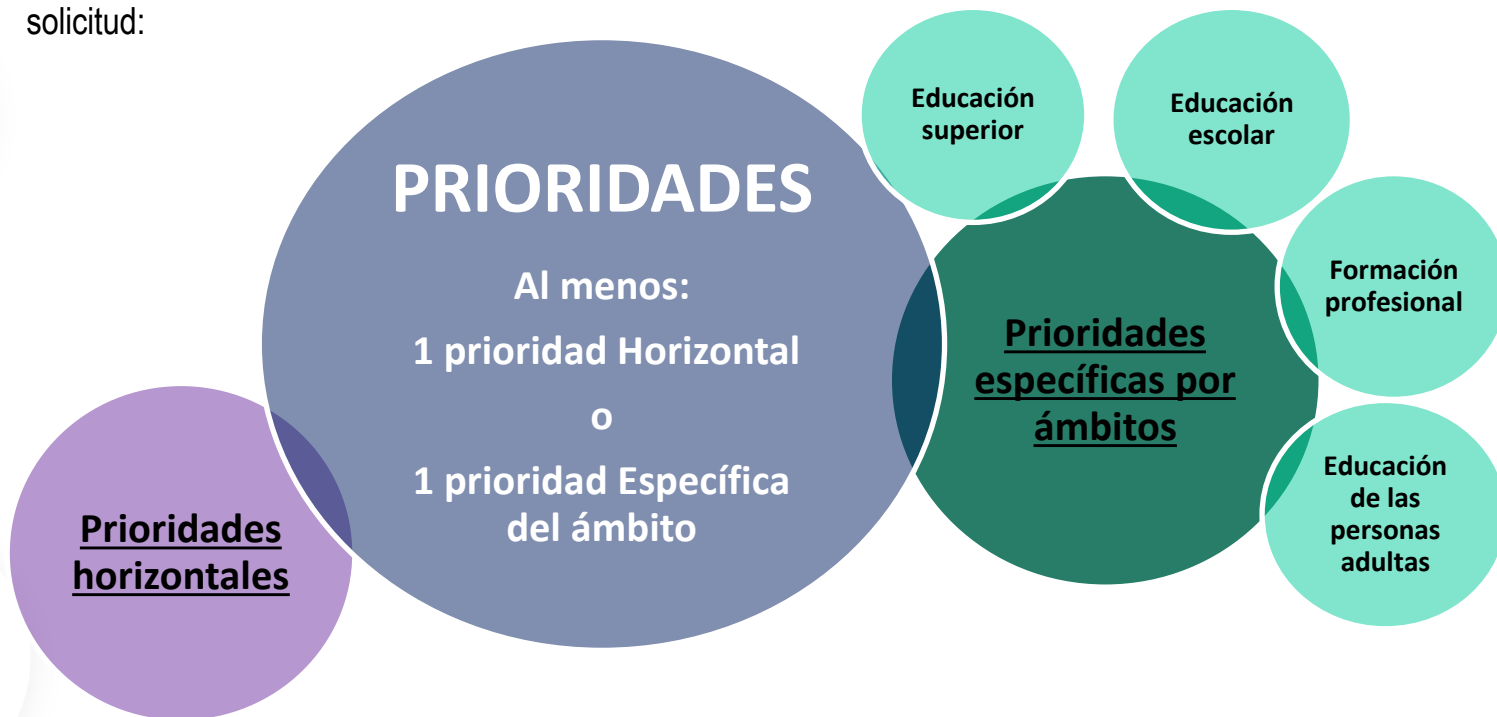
solicitud:

PRIORIDADES

Al menos:

1 prioridad Horizontal

o

1 prioridad Específica del ámbito

Prioridades horizontales

Prioridades específicas por ámbitos

Educación superior

Educación escolar

Formación profesional

Educación de las personas adultas